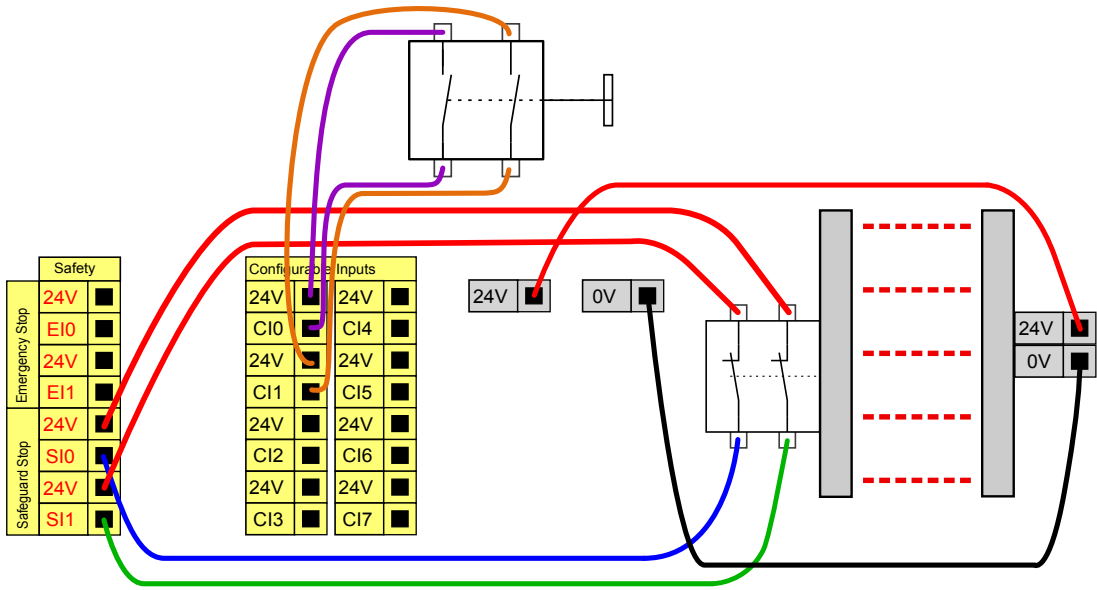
Safety

Emergency Stop
24V
EI0
24V
EI1

Safeguard Stop
24V
SI0
24V
SI1

Configurable Inputs
| | |
|---|---|
| 24V | 24V |
| CI0 | CI4 |
| 24V | 24V |
| CI1 | CI5 |
| 24V | 24V |
| CI2 | CI6 |
| 24V | 24V |
| CI3 | CI7 |

24V
0V

24V
0V